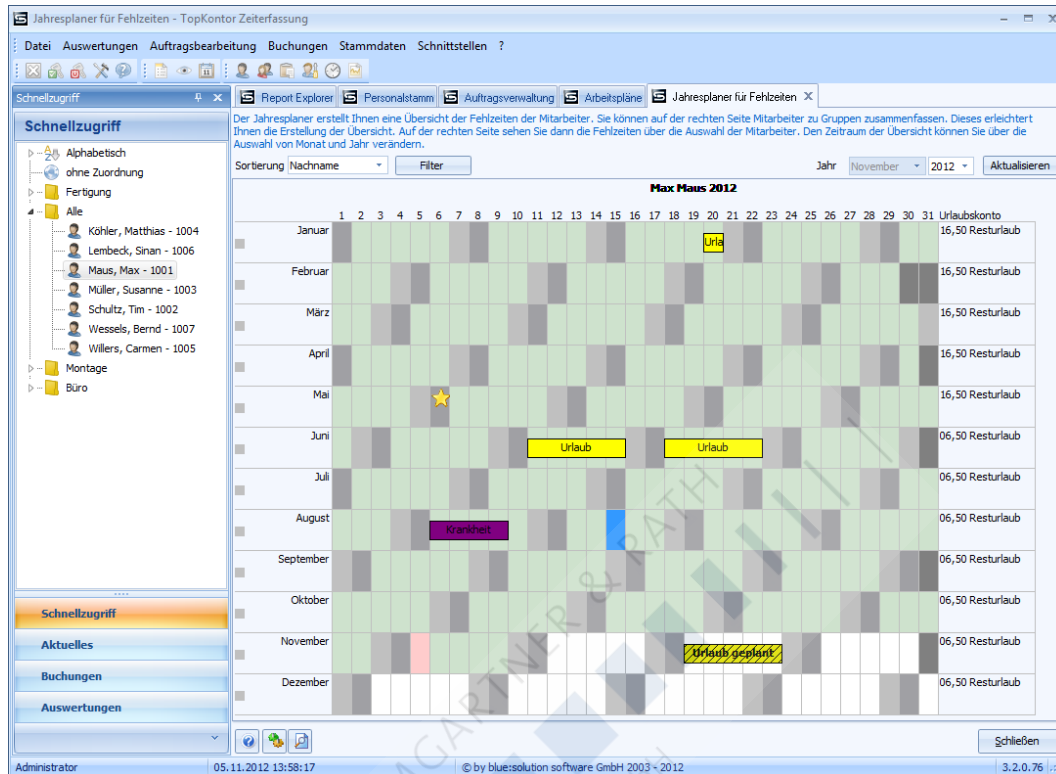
Jahresplaner für Fehlzeiten - TopKontor Zeiterfassung

Datei Auswertungen Auftragsbearbeitung Buchungen Stammdaten Schnittstellen ?

Schnellzugriff

Schnellzugriff

Alphabetisch
ohne Zuordnung
Fertigung
Alle
Köhler, Matthias - 1004
Lembeck, Sinan - 1006
Maus, Max - 1001
Müller, Susanne - 1003
Schultz, Tim - 1002
Wessels, Bernd - 1007
Willers, Carmen - 1005
Montage
Büro

Schnellzugriff
Aktuelles
Buchungen
Auswertungen

Report Explorer | Personalstamm | Auftragsverwaltung | Arbeitspläne | Jahresplaner für Fehlzeiten

Der Jahresplaner erstellt Ihnen eine Übersicht der Fehlzeiten der Mitarbeiter. Sie können auf der rechten Seite Mitarbeiter zu Gruppen zusammenfassen. Dieses erleichtert Ihnen die Erstellung der Übersicht. Auf der rechten Seite sehen Sie dann die Fehlzeiten über die Auswahl der Mitarbeiter. Den Zeitraum der Übersicht können Sie über die Auswahl von Monat und Jahr verändern.

Sortierung Nachname Filter Jahr November 2012 Aktualisieren

Max Maus 2012

| | 1 | 2 | 3 | 4 | 5 | 6 | 7 | 8 | 9 | 10 | 11 | 12 | 13 | 14 | 15 | 16 | 17 | 18 | 19 | 20 | 21 | 22 | 23 | 24 | 25 | 26 | 27 | 28 | 29 | 30 | 31 | Urlaubskonto |
|---|---|---|---|---|---|---|---|---|---|---|---|---|---|---|---|---|---|---|---|---|---|---|---|---|---|---|---|---|---|---|---|---|
| Januar | | | | | | | | | | | | | | | | | | | | Urla | | | | | | | | | | | | 16,50 Resturlaub |
| Februar | | | | | | | | | | | | | | | | | | | | | | | | | | | | | | | | 16,50 Resturlaub |
| März | | | | | | | | | | | | | | | | | | | | | | | | | | | | | | | | 16,50 Resturlaub |
| April | | | | | | | | | | | | | | | | | | | | | | | | | | | | | | | | 16,50 Resturlaub |
| Mai | | | | | | | | | | | | | | | | | | | | | | | | | | | | | | | | 16,50 Resturlaub |
| Juni | | | | | | | | | | | Urlaub | | | | | | | | Urlaub | | | | | | | | | | | | | 06,50 Resturlaub |
| Juli | | | | | | | | | | | | | | | | | | | | | | | | | | | | | | | | 06,50 Resturlaub |
| August | | | | | | Krankheit | | | | | | | | | | | | | | | | | | | | | | | | | | 06,50 Resturlaub |
| September | | | | | | | | | | | | | | | | | | | | | | | | | | | | | | | | 06,50 Resturlaub |
| Oktober | | | | | | | | | | | | | | | | | | | | | | | | | | | | | | | | 06,50 Resturlaub |
| November | | | | | | | | | | | | | | | | | | | | Urlaub geplant | | | | | | | | | | | | 06,50 Resturlaub |
| Dezember | | | | | | | | | | | | | | | | | | | | | | | | | | | | | | | | 06,50 Resturlaub |

Schließen

Administrator 05.11.2012 13:58:17 © by blue:solution software GmbH 2003 - 2012 3.2.0.76